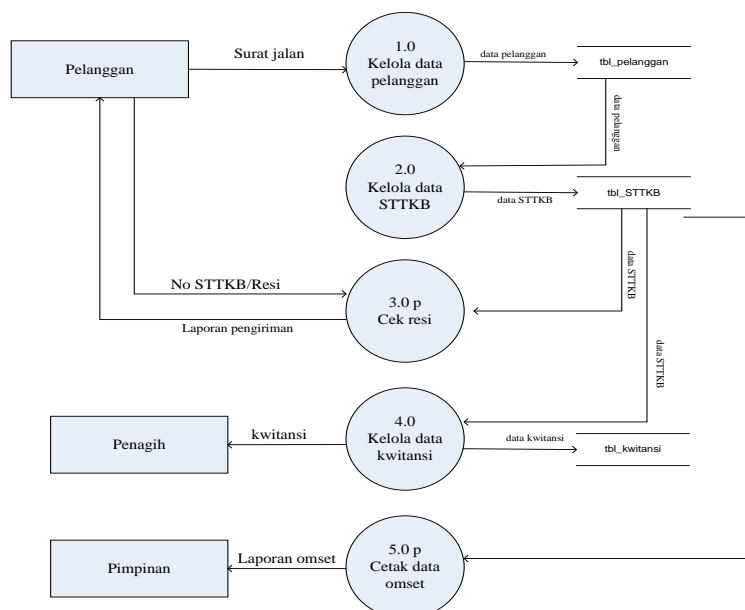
Pelanggan

Surat jalan

1.0
Kelola data pelanggan

data pelanggan

tbl_pelanggan

data pelanggan

2.0
Kelola data STTKB

data STTKB

tbl_STTKB

data STTKB

No STTKB/Resi

3.0 p
Cek resi

Laporan pengiriman

data STTKB

Penagih

kwitansi

4.0
Kelola data kwitansi

data kwitansi

tbl_kwitansi

Pimpinan

Laporan omset

5.0 p
Cetak data omset